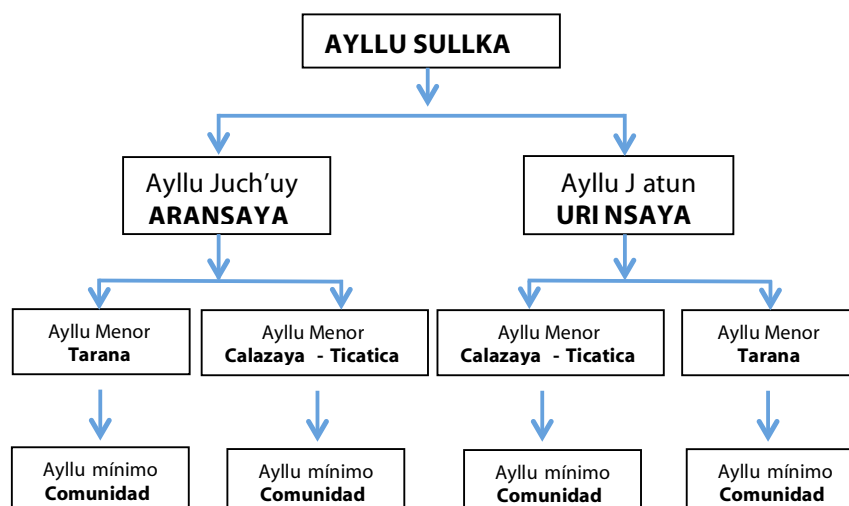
AYLLU SULLKA

Ayllu Juch'uy
ARANSAYA

Ayllu J atun
URI NSAYA

Ayllu Menor
Tarana

Ayllu Menor
Calazaya - Ticatica

Ayllu Menor
Calazaya - Ticatica

Ayllu Menor
Tarana

Ayllu mínimo
Comunidad

Ayllu mínimo
Comunidad

Ayllu mínimo
Comunidad

Ayllu mínimo
Comunidad